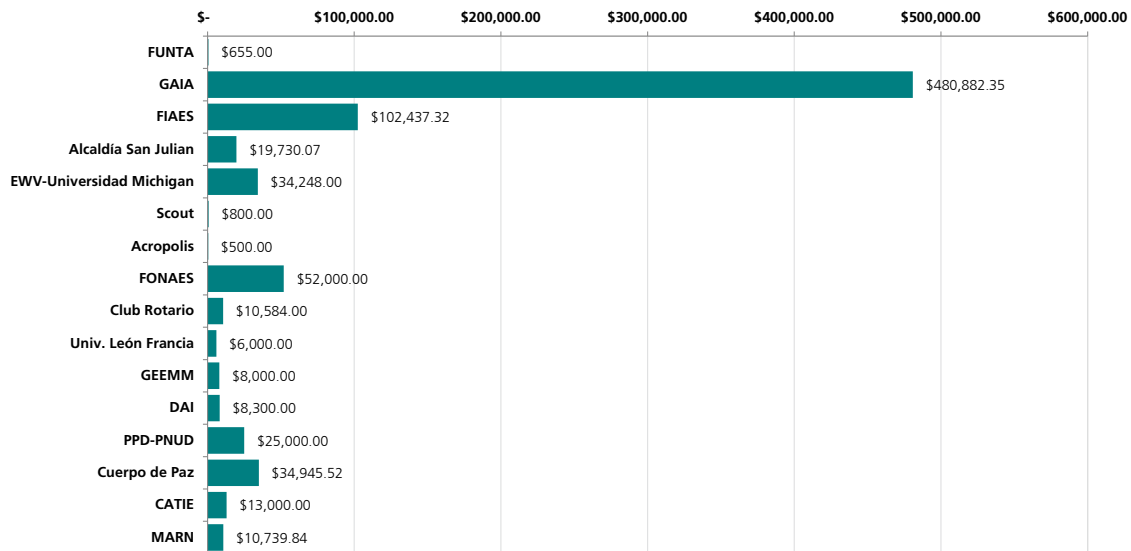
$- $100,000.00 $200,000.00 $300,000.00 $400,000.00 $500,000.00 $600,000.00

| | |
|---|---|
| FUNTA | $655.00 |
| GAIA | $480,882.35 |
| FIAES | $102,437.32 |
| Alcaldía San Julian | $19,730.07 |
| EWV-Universidad Michigan | $34,248.00 |
| Scout | $800.00 |
| Acropolis | $500.00 |
| FONAES | $52,000.00 |
| Club Rotario | $10,584.00 |
| Univ. León Francia | $6,000.00 |
| GEEMM | $8,000.00 |
| DAI | $8,300.00 |
| PPD-PNUD | $25,000.00 |
| Cuerpo de Paz | $34,945.52 |
| CATIE | $13,000.00 |
| MARN | $10,739.84 |